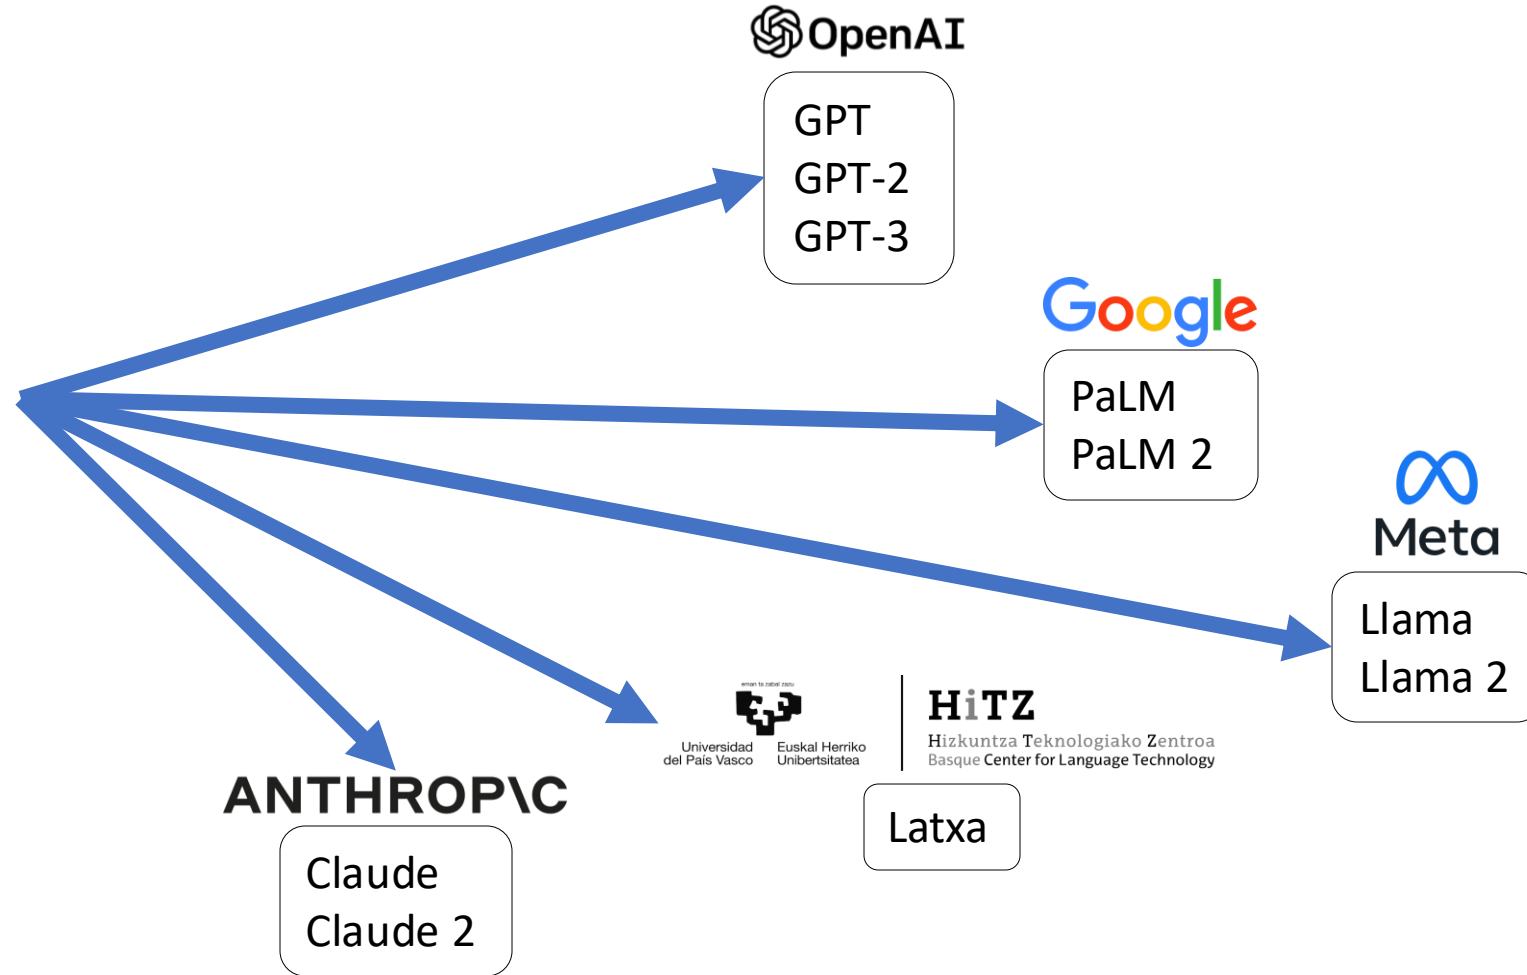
OpenAI

GPT
GPT-2
GPT-3

Google

PaLM
PaLM 2

Meta

Llama
Llama 2

eman ta zabal zazu

Universidad del País Vasco
Euskal Herriko Unibertsitatea

HiTZ
Hizkuntza Teknologiako Zentroa
Basque Center for Language Technology

Latxa

ANTHROP\C

Claude
Claude 2